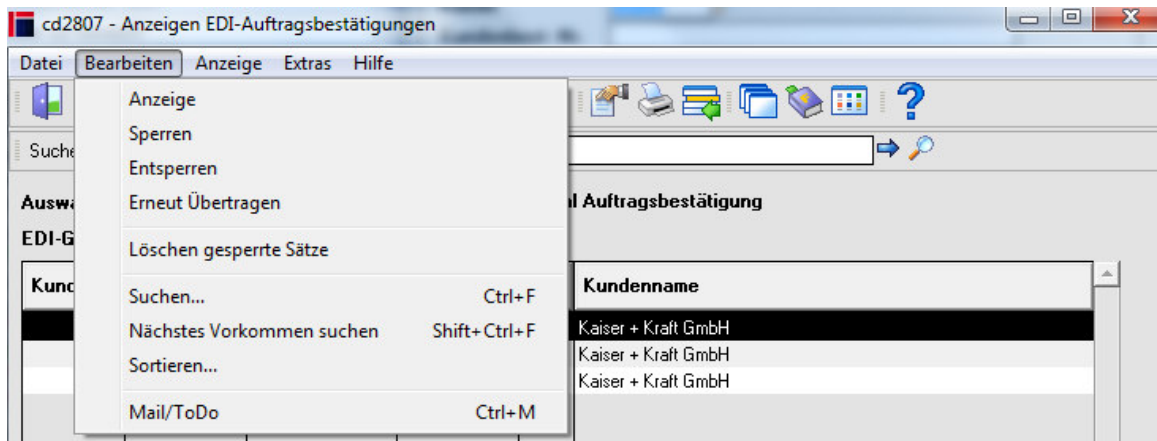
cd2807 - Anzeigen EDI-Auftragsbestätigungen

Datei Bearbeiten Anzeige Extras Hilfe

Suche

Auswa

EDI-G

Kund

Anzeige
Sperren
Entsperren
Erneut Übertragen
Löschen gesperrte Sätze
Suchen... Ctrl+F
Nächstes Vorkommen suchen Shift+Ctrl+F
Sortieren...
Mail/ToDo Ctrl+M

l Auftragsbestätigung

| Kundenname |
|---|
| Kaiser + Kraft GmbH |
| Kaiser + Kraft GmbH |
| Kaiser + Kraft GmbH |